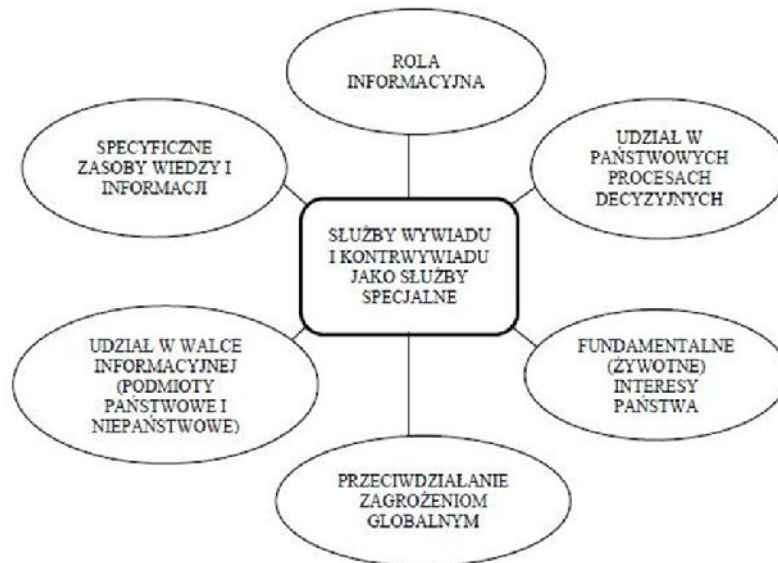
ROLA INFORMACYJNA

SPECYFICZNE ZASOBY WIEDZY I INFORMACJI

UDZIAŁ W PAŃSTWOWYCH PROCESACH DECYZYJNYCH

SŁUŻBY WYWIADU I KONTRWYWIADU JAKO SŁUŻBY SPECJALNE

UDZIAŁ W WALCE INFORMACYJNEJ (PODMIOTY PAŃSTWOWE I NIEPAŃSTWOWE)

FUNDAMENTALNE (ŻYWOTNE) INTERESY PAŃSTWA

PRZECIWDZIAŁANIE ZAGROŻENIOM GLOBALNYM